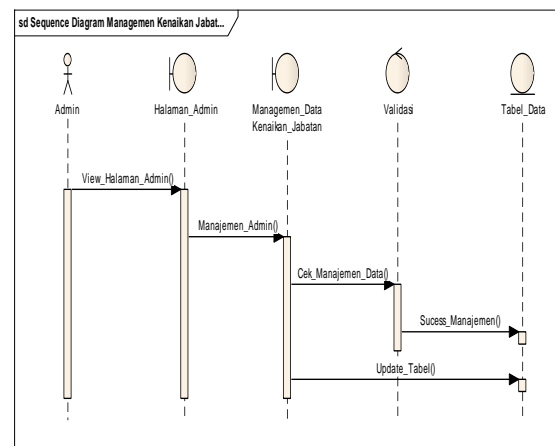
sd Sequence Diagram Managemen Kenaikan Jabat...

Admin

Halaman_Admin

Managemen_Data Kenaikan_Jabatan

Validasi

Tabel_Data

View_Halaman_Admin()

Manajemen_Admin()

Cek_Manajemen_Data()

Sucess_Manajemen()

Update_Tabel()